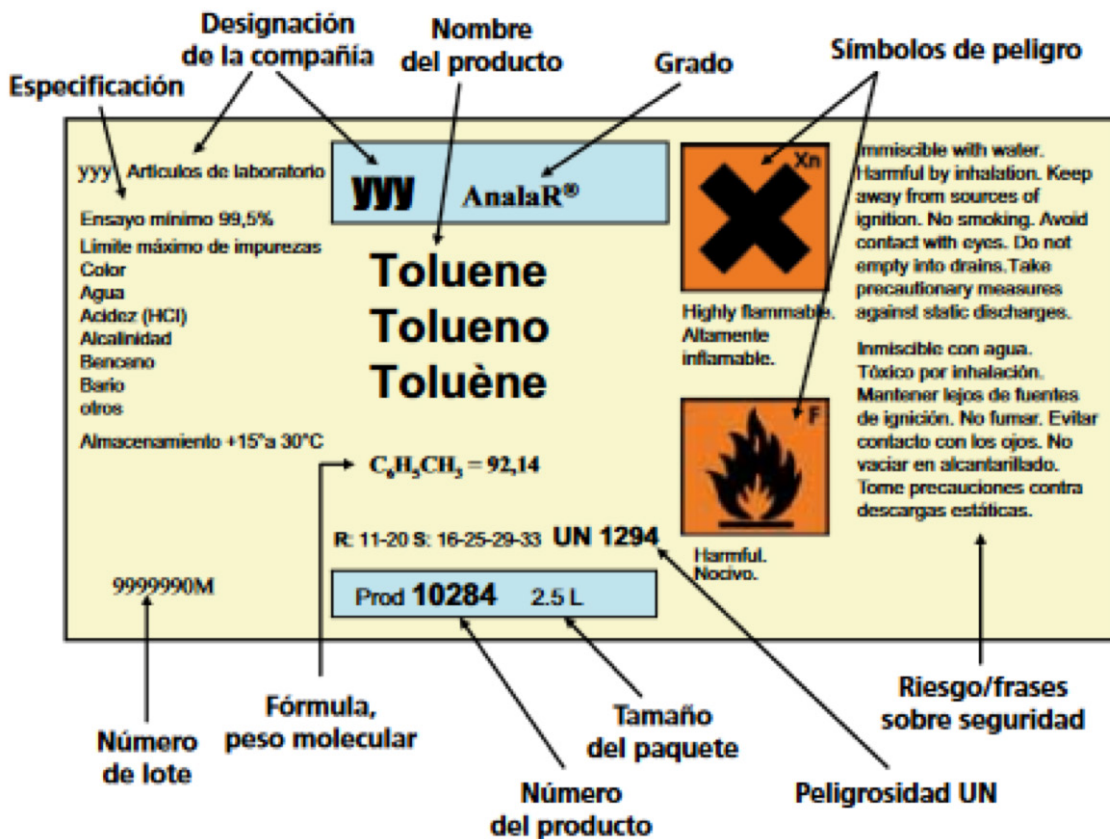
Designación de la compañía

Nombre del producto

Grado

Símbolos de peligro

Especificación

yyy Artículos de laboratorio

yyy AnalaR®

Ensayo mínimo 99,5%
Límite máximo de impurezas
Color
Agua
Acidez (HCl)
Alcalinidad
Benceno
Bario
otros

Almacenamiento +15°a 30°C

Toluene
Tolueno
Toluène

$C_6H_5CH_3 = 92,14$

R: 11-20 S: 16-25-29-33 UN 1294

9999990M

Prod 10284 2.5 L

Xn

Highly flammable.
Altamente inflamable.

F

Harmful.
Nocivo.

Immiscible with water. Harmful by inhalation. Keep away from sources of ignition. No smoking. Avoid contact with eyes. Do not empty into drains. Take precautionary measures against static discharges.

Inmiscible con agua. Tóxico por inhalación. Mantener lejos de fuentes de ignición. No fumar. Evitar contacto con los ojos. No vaciar en alcantarillado. Tome precauciones contra descargas estáticas.

Fórmula, peso molecular

Número de lote

Tamaño del paquete

Riesgo/frases sobre seguridad

Número del producto

Peligrosidad UN